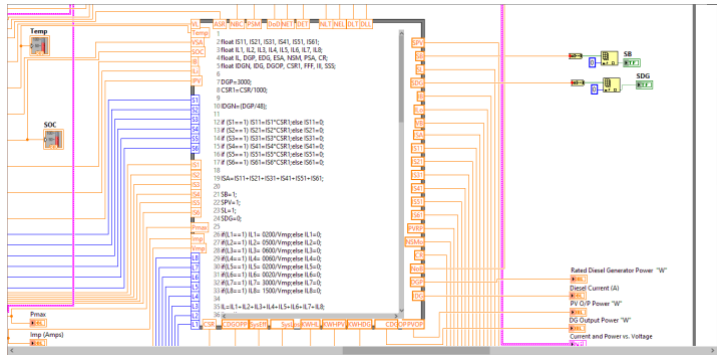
Temp

SOC

Pmax

Imp (Amps)

1
2 float IS11, IS21, IS31, IS41, IS51, IS61;
3 float IL1, IL2, IL3, IL4, IL5, IL6, IL7, IL8;
4 float IL, DGP, EDG, ESA, NSM, PSA, CR;
5 float IDGN, IDG, DGDP, CSR1, FFF, III, SSS;
6
7 DGP=3000;
8 CSR1=CSR/1000;
9
10 IDGN=(DGP/48);
11
12 if (S1==1) IS11=IS1*CSR1;else IS11=0;
13 if (S2==1) IS21=IS2*CSR1;else IS21=0;
14 if (S3==1) IS31=IS3*CSR1;else IS31=0;
15 if (S4==1) IS41=IS4*CSR1;else IS41=0;
16 if (S5==1) IS51=IS5*CSR1;else IS51=0;
17 if (S6==1) IS61=IS6*CSR1;else IS61=0;
18
19 ISA=IS11+IS21+IS31+IS41+IS51+IS61;
20
21 SB=1;
22 SPV=1;
23 SL=1;
24 SDG=0;
25
26 if(L1==1) IL1= 0200/Vmp;else IL1=0;
27 if(L2==1) IL2= 0500/Vmp;else IL2=0;
28 if(L3==1) IL3= 0600/Vmp;else IL3=0;
29 if(L4==1) IL4= 0060/Vmp;else IL4=0;
30 if(L5==1) IL5= 0200/Vmp;else IL5=0;
31 if(L6==1) IL6= 0020/Vmp;else IL6=0;
32 if(L7==1) IL7= 3000/Vmp;else IL7=0;
33 if(L8==1) IL8= 1500/Vmp;else IL8=0;
34
35 IL=IL1+IL2+IL3+IL4+IL5+IL6+IL7+IL8;

SB

SDG

Rated Diesel Generator Power "W"

Diesel Current (A)

PV O/P Power "W"

DG Output Power "W"

Current and Power vs. Voltage